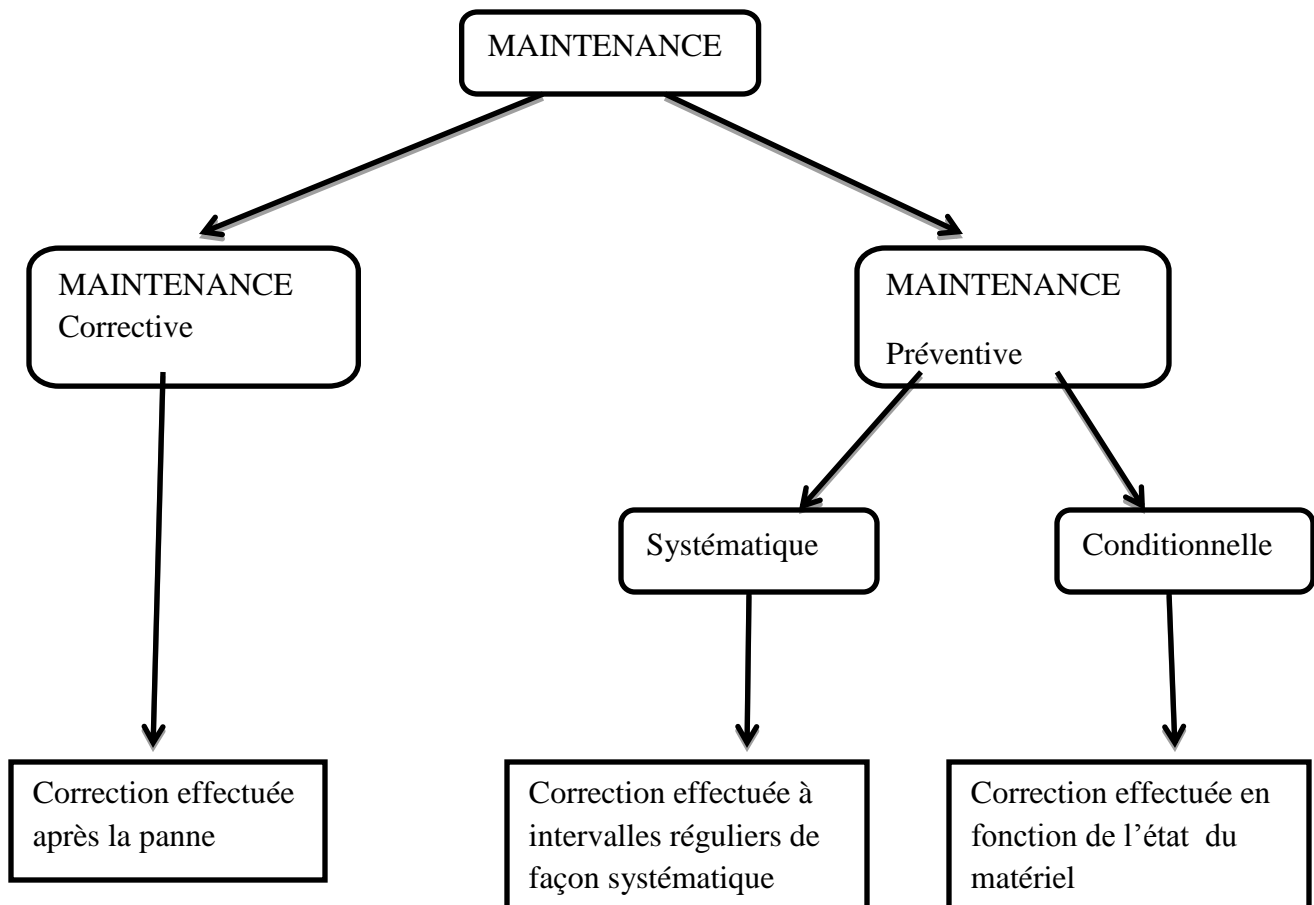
MAINTENANCE

MAINTENANCE Corrective

MAINTENANCE Préventive

Systématique

Conditionnelle

Correction effectuée après la panne

Correction effectuée à intervalles réguliers de façon systématique

Correction effectuée en fonction de l'état du matériel